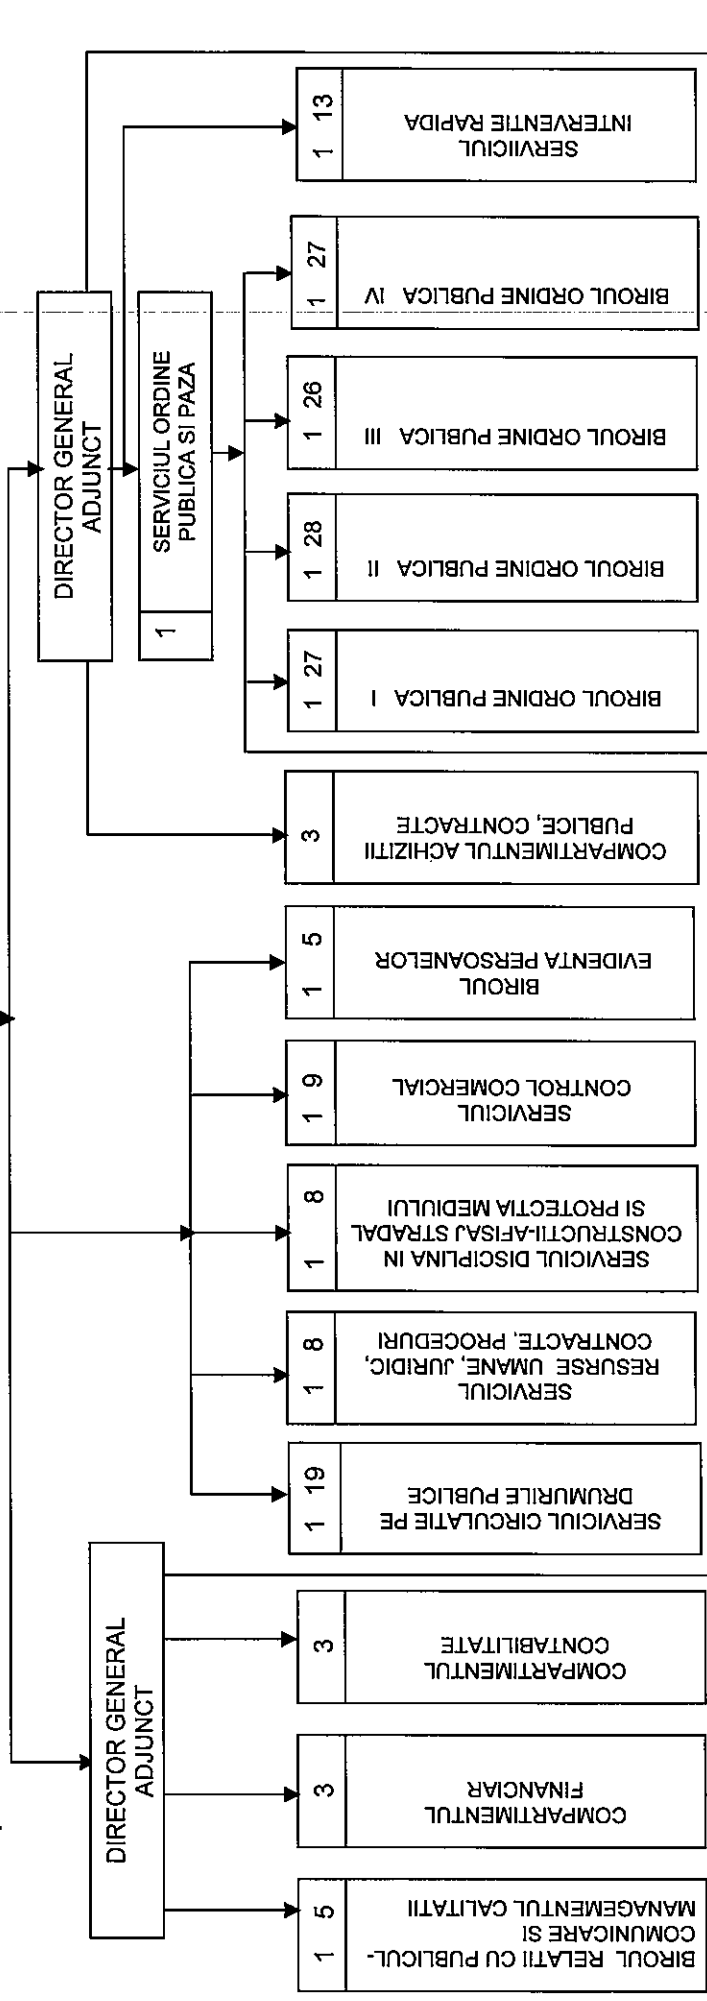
DIRECTOR GENERAL ADJUNCT

SERVICIUL ORDINE PUBLICA SI PAZA
1

SERVICIUL INTERVENTIE RAPIDA
1 13

BIROUL ORDINE PUBLICA IV
1 27

BIROUL ORDINE PUBLICA III
1 26

BIROUL ORDINE PUBLICA II
1 28

BIROUL ORDINE PUBLICA I
1 27

COMPARTIMENTUL ACHIZITII PUBLICE, CONTRACTE
3

BIROUL EVIDENTA PERSOANELOR
1 5

SERVICIUL CONTROL COMERCIAL
1 9

SERVICIUL DISCIPLINA IN CONSTRUCTII-AFISAJ STRADAL SI PROTECTIA MEDIULUI
1 8

SERVICIUL RESURSE UMANE, JURIDIC, CONTRACTE, PROCEDURI
1 8

SERVICIUL CIRCULATIE PE DRUMURILE PUBLICE
1 19

DIRECTOR GENERAL ADJUNCT

COMPARTIMENTUL CONTABILITATE
3

COMPARTIMENTUL FINANCIAR
3

BIROUL RELATII CU PUBLICUL-COMUNICARE SI MANAGEMENTUL CALITATII
1 5